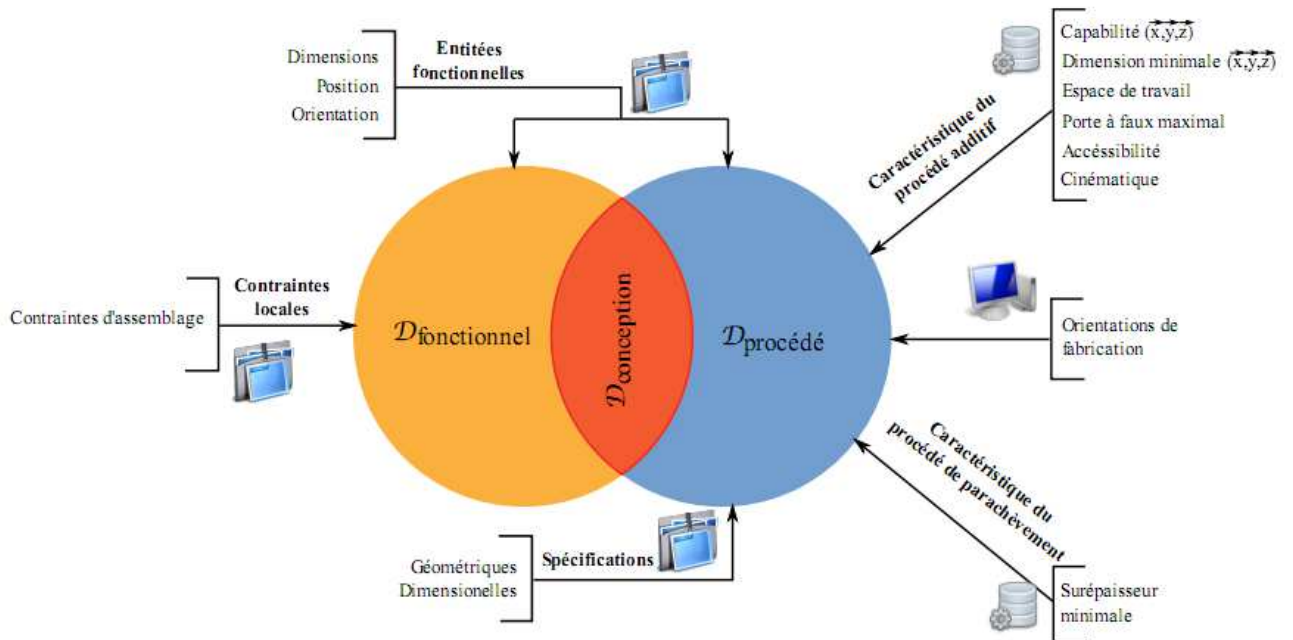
Dimensions
Position
Orientation

Entitées fonctionnelles

Capabilité $(\overleftrightarrow{x},\overleftrightarrow{y},\overleftrightarrow{z})$
Dimension minimale $(\overleftrightarrow{x},\overleftrightarrow{y},\overleftrightarrow{z})$
Espace de travail
Porte à faux maximal
Accéssibilité
Cinématique

Caractéristique du procédé additif

Contraintes d'assemblage

Contraintes locales

$\mathcal{D}$fonctionnel

$\mathcal{D}$conception

$\mathcal{D}$procédé

Orientations de fabrication

Caractéristique du procédé de parachèvement

Géométriques
Dimensionelles

Spécifications

Surépaisseur minimale